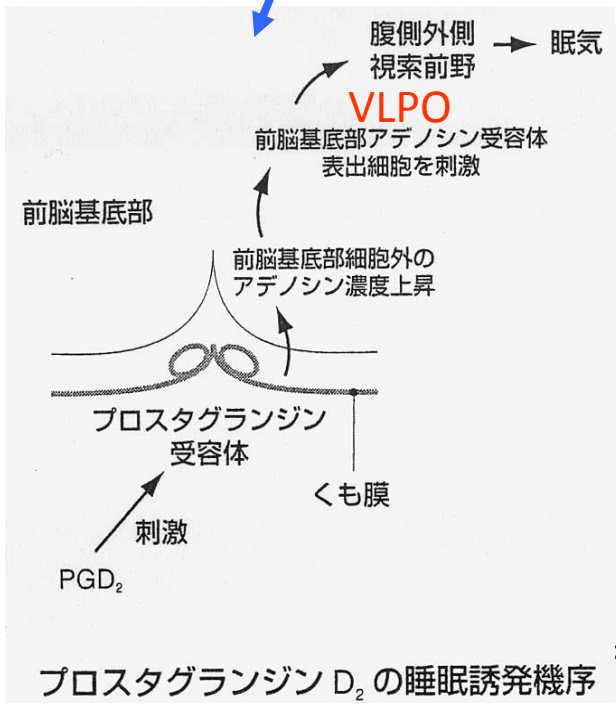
腹側外側
視索前野 → 眠気

VLPO

前脳基底部アデノシン受容体
表出細胞を刺激

前脳基底部

前脳基底部細胞外の
アデノシン濃度上昇

プロスタグランジン
受容体

くも膜

刺激

$PGD_2$

プロスタグランジン $D_2$ の睡眠誘発機序